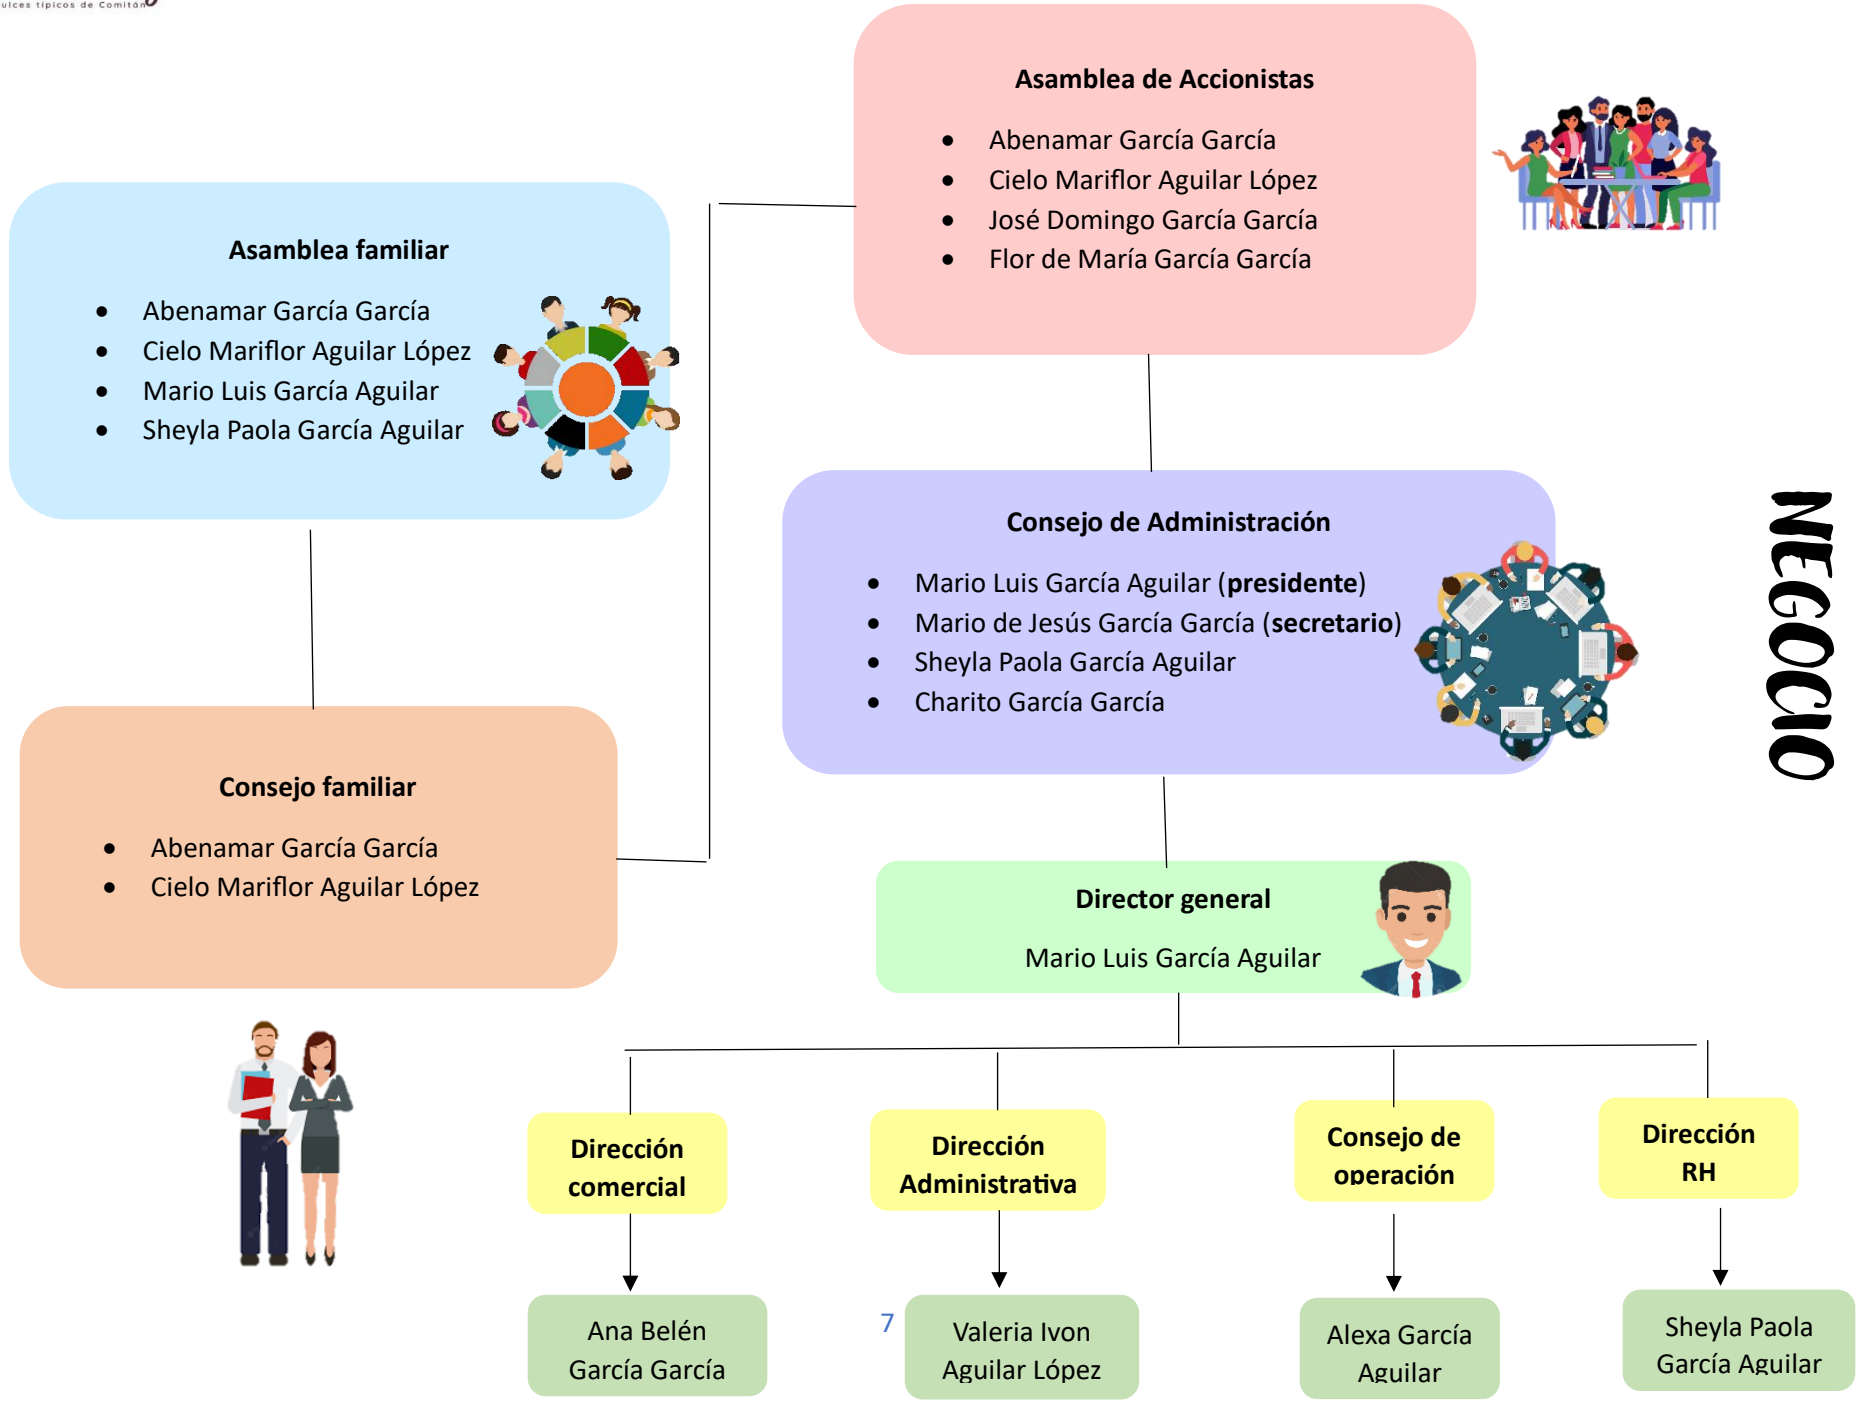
ulces típicos de Comitán

Asamblea de Accionistas

- Abenamar García García
- Cielo Mariflor Aguilar López
- José Domingo García García
- Flor de María García García

Asamblea familiar

- Abenamar García García
- Cielo Mariflor Aguilar López
- Mario Luis García Aguilar
- Sheyla Paola García Aguilar

Consejo de Administración

- Mario Luis García Aguilar (**presidente**)
- Mario de Jesús García García (**secretario**)
- Sheyla Paola García Aguilar
- Charito García García

NEGOCIO

Consejo familiar

- Abenamar García García
- Cielo Mariflor Aguilar López

Director general

Mario Luis García Aguilar

Dirección comercial

Dirección Administrativa

Consejo de operación

Dirección RH

Ana Belén García García

7

Valeria Ivon Aguilar López

Alexa García Aguilar

Sheyla Paola García Aguilar